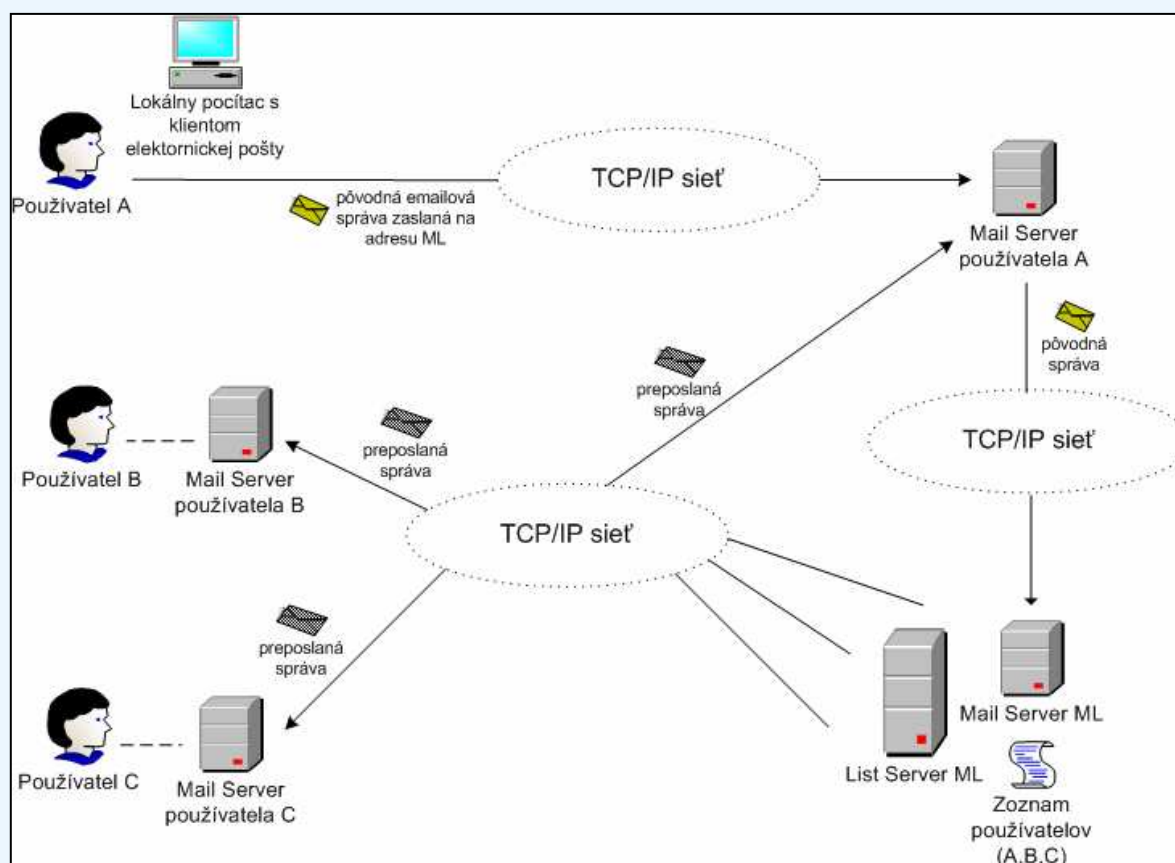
Lokálny pocítac s klientom elektornickej pošty

Používatel A

pôvodná emailová správa zaslaná na adresu ML

TCP/IP sieť

Mail Server používatela A

pôvodná správa

TCP/IP sieť

preposlaná správa

preposlaná správa

Používatel B

Mail Server používatela B

TCP/IP sieť

preposlaná správa

Používatel C

Mail Server používatela C

List Server ML

Mail Server ML

Zoznam používatelov (A,B,C)